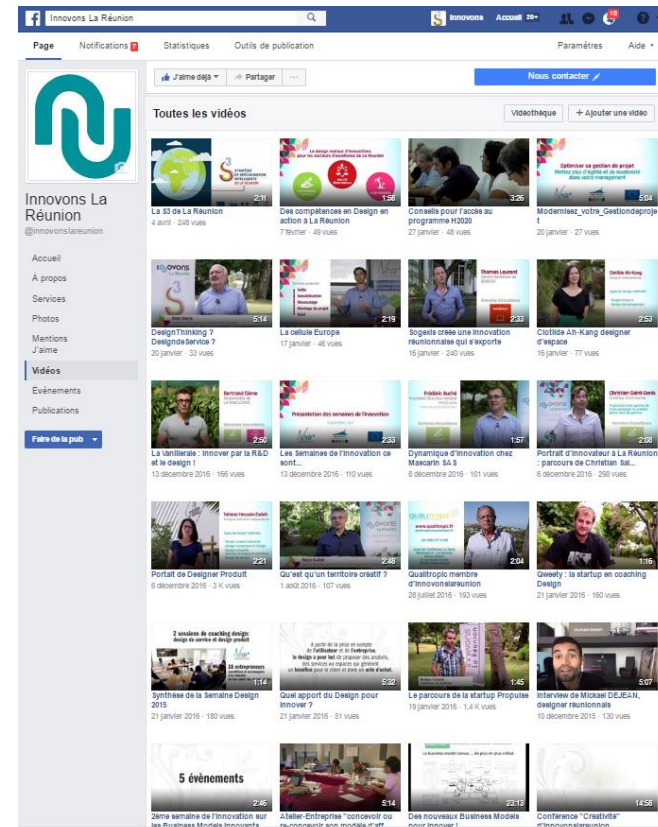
Innovons La Réunion

Innovons Accueil 20+

Page Notifications 7 Statistiques Outils de publication Paramètres Aide

Innovons La Réunion
@innovonslareunion

Accueil
À propos
Services
Photos
Mentions J'aime
Vidéos
Événements
Publications

Faire de la pub

J'aime déjà Partager ...

Nous contacter

Toutes les vidéos

Vidéothèque + Ajouter une vidéo

2:11
La S3 de La Réunion
4 avril · 248 vues

1:58
Des compétences en Design en action à La Réunion
7 février · 49 vues

3:26
Conseils pour l'accès au programme H2020
27 janvier · 48 vues

5:04
Modernisez_votre_Gestiondeprojet
20 janvier · 37 vues

5:14
DesignThinking ? DesigndeService ?
20 janvier · 33 vues

2:19
La cellule Europe
17 janvier · 46 vues

2:33
Sogexis crée une innovation réunionnaise qui s'exporte
16 janvier · 240 vues

2:53
Clotilde Ah-Kang designer d'espace
16 janvier · 77 vues

2:50
La Vanillerale : Innover par la R&D et le design !
13 décembre 2016 · 166 vues

2:33
Les Semaines de l'innovation ce sont...
13 décembre 2016 · 110 vues

1:57
Dynamique d'innovation chez Mascarin SAS
8 décembre 2016 · 101 vues

2:08
Portrait d'innovateur à La Réunion : parcours de Christian Sai...
6 décembre 2016 · 298 vues

2:21
Portait de Designer Produit
6 décembre 2016 · 3 K vues

2:48
Qu'est qu'un territoire créatif ?
1 août 2016 · 107 vues

2:04
Qualitropic membre d'Innovonslareunion
28 juillet 2016 · 193 vues

1:16
Qweety : la startup en coaching Design
21 janvier 2016 · 160 vues

1:14
Synthèse de la Semaine Design 2015
21 janvier 2016 · 180 vues

5:32
Quel apport du Design pour innover ?
21 janvier 2016 · 51 vues

1:45
Le parcours de la startup Propulse
19 janvier 2016 · 1,4 K vues

5:07
Interview de Mickael DEJEAN, designer réunionnais
10 décembre 2015 · 152 vues

5 évènements
2:46
2ème semaine de l'innovation sur les Business Models Innovants

5:14
Atelier-Entreprise "concevoir ou re-concevoir son modèle d'aff...

23:13
Des nouveaux Business Models pour innover !

14:58
Conférence "Créativité" d'Innovonslareunion